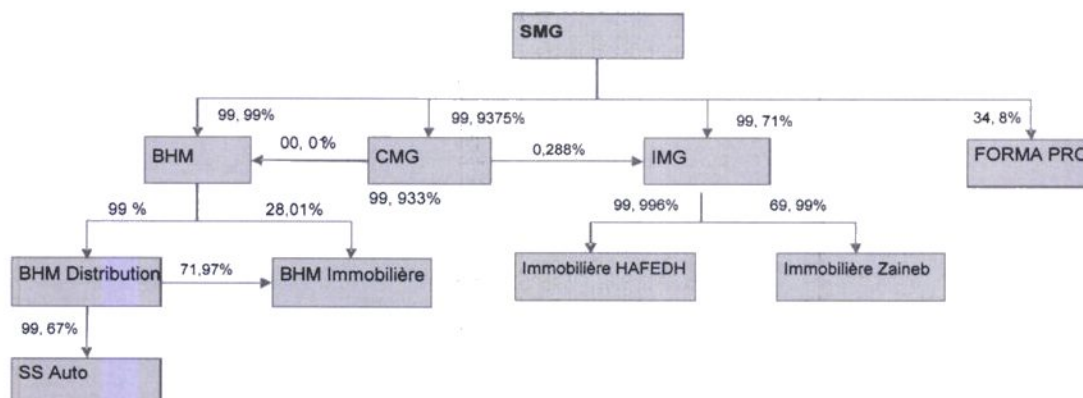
SMG

99, 99%
99, 9375%
99, 71%
34, 8%

BHM
00, 01%
CMG
0,288%
IMG
FORMA PRO

99, 933%

99 %
28,01%
99, 996%
69, 99%

BHM Distribution
71,97%
BHM Immobilière
Immobilière HAFEDH
Immobilière Zaineb

99, 67%

SS Auto